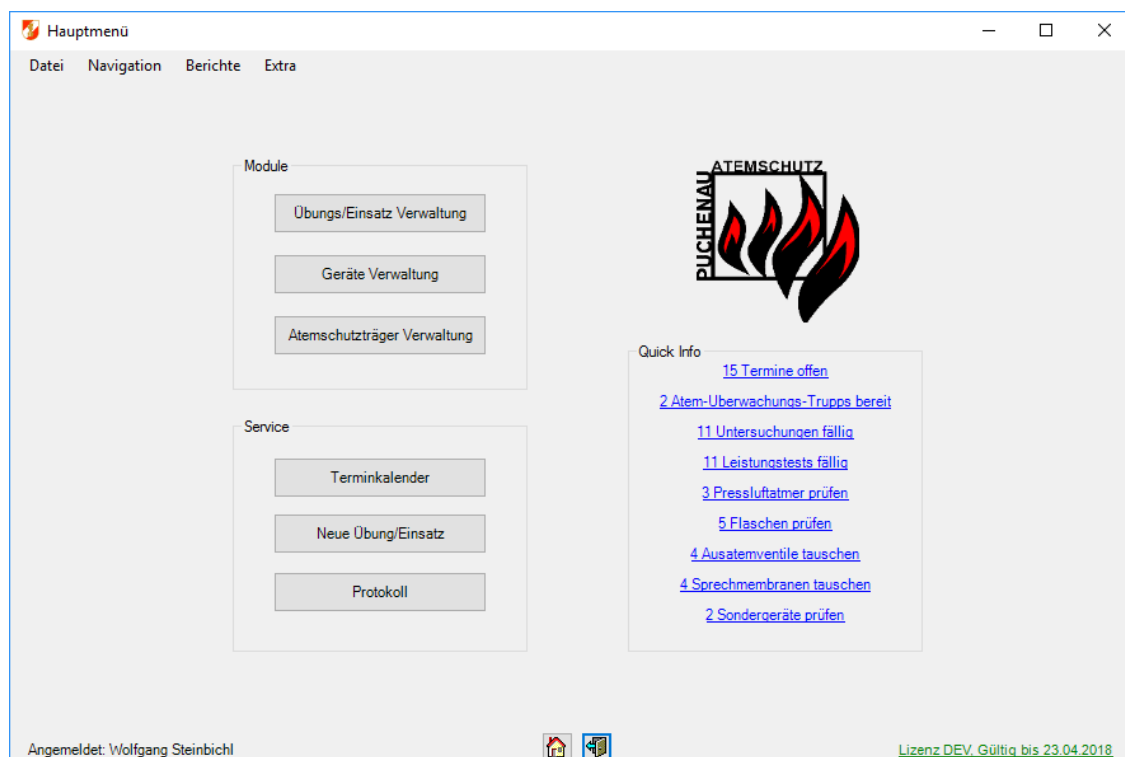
Hauptmenü

Datei Navigation Berichte Extra

Module

Übungs/Einsatz Verwaltung

Geräte Verwaltung

Atemschutzträger Verwaltung

Service

Terminkalender

Neue Übung/Einsatz

Protokoll

ATEMSCHUTZ
PUCHENAU

Quick Info

15 Termine offen

2 Atem-Überwachungs-Trupps bereit

11 Untersuchungen fällig

11 Leistungstests fällig

3 Pressluftatmer prüfen

5 Flaschen prüfen

4 Ausatemventile tauschen

4 Sprechmembranen tauschen

2 Sondergeräte prüfen

Angemeldet: Wolfgang Steinbichl

Lizenz DEV, Gültig bis 23.04.2018